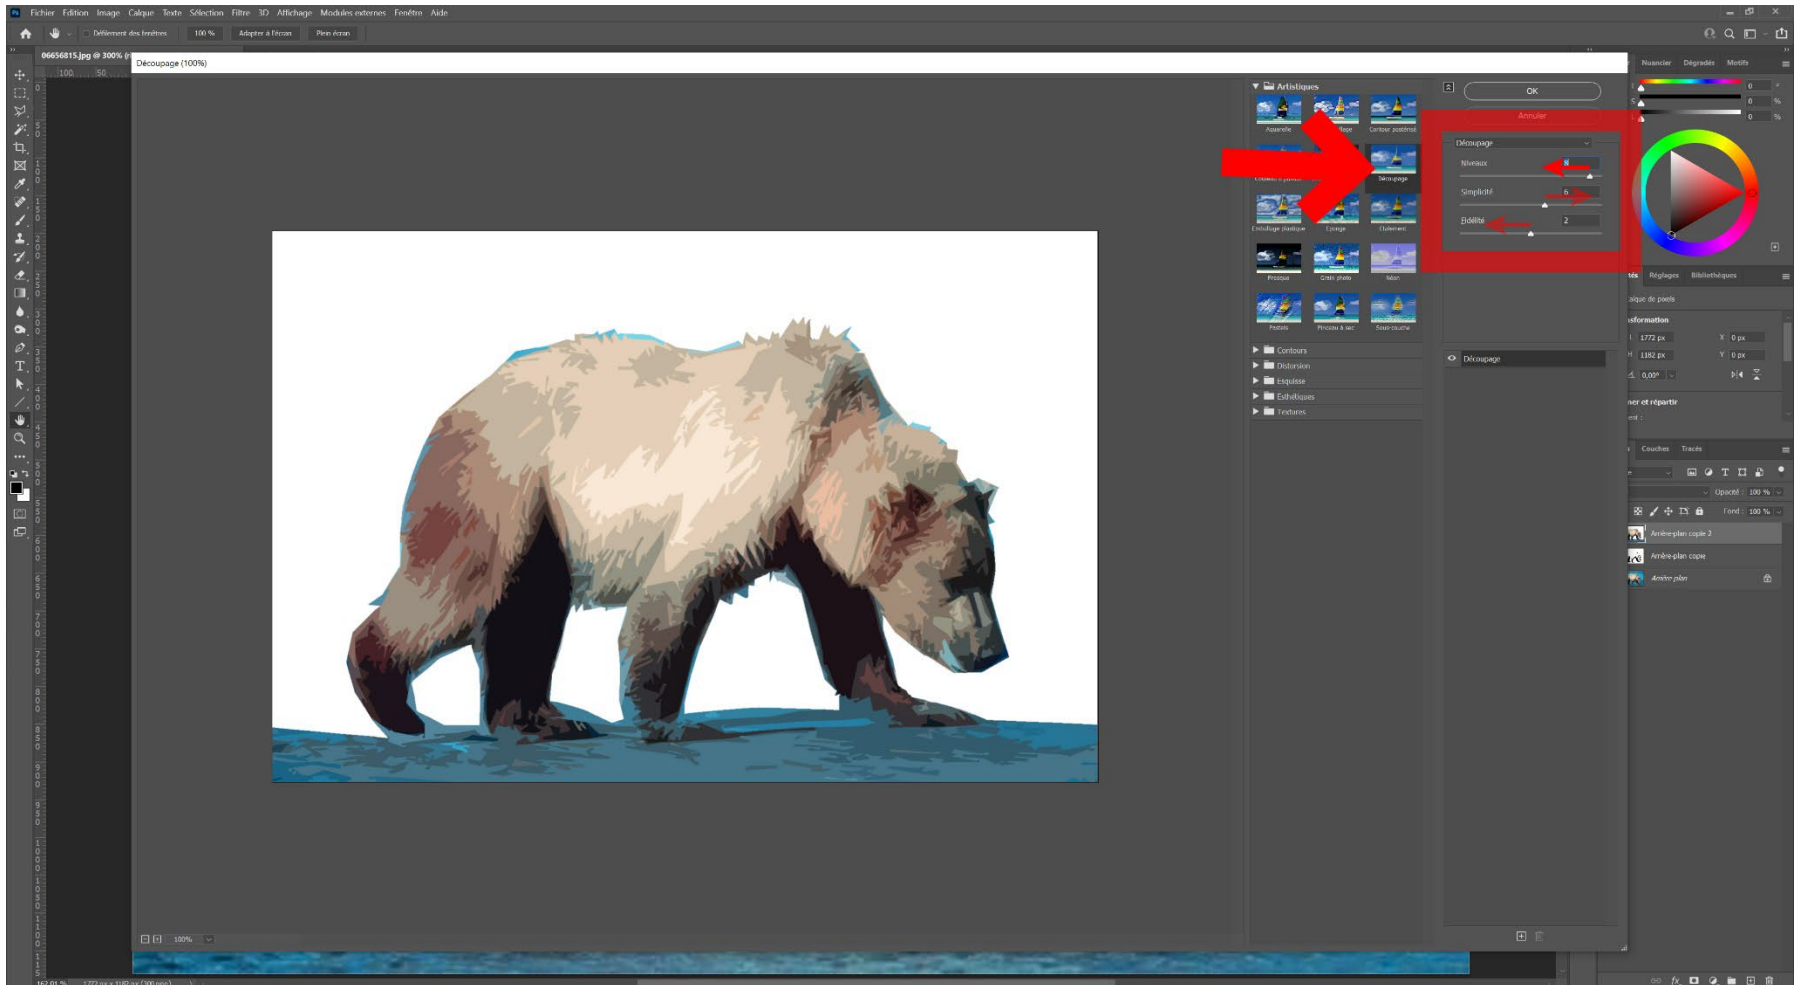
Fichier Edition Image Calque Texte Sélection Filtre 3D Affichage Modules externes Fenêtre Aide

Défilement des fenêtres 100 % Adapter à l'écran Plein écran

06656815.jpg @ 300%

Découpage (100%)

Artistiques

Aquarelle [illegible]lage Contour postérisé

Couleurs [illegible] Découpage

Emballage plastique Éponge Estampe

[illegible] Grain photo Néon

Pastels Pinceau à sec Sous-couche

Contours
Distorsion
Esquisse
Esthétiques
Textures

OK
Annuler

Découpage
Niveaux 8
Simplicité 6
Fidélité 2

Découpage

100%

Nuancier Dégradés Motifs

Réglages Bibliothèques

Calque de pixels
Transformation
1772 px
1182 px
0 px
0 px
0,00°
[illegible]ner et répartir

Couches Tracés
Opacité : 100 %
Fond : 100 %
Arrière-plan copie 2
Arrière-plan copie
Arrière-plan

162,01 % 1772 px x 1182 px (300 ppp)